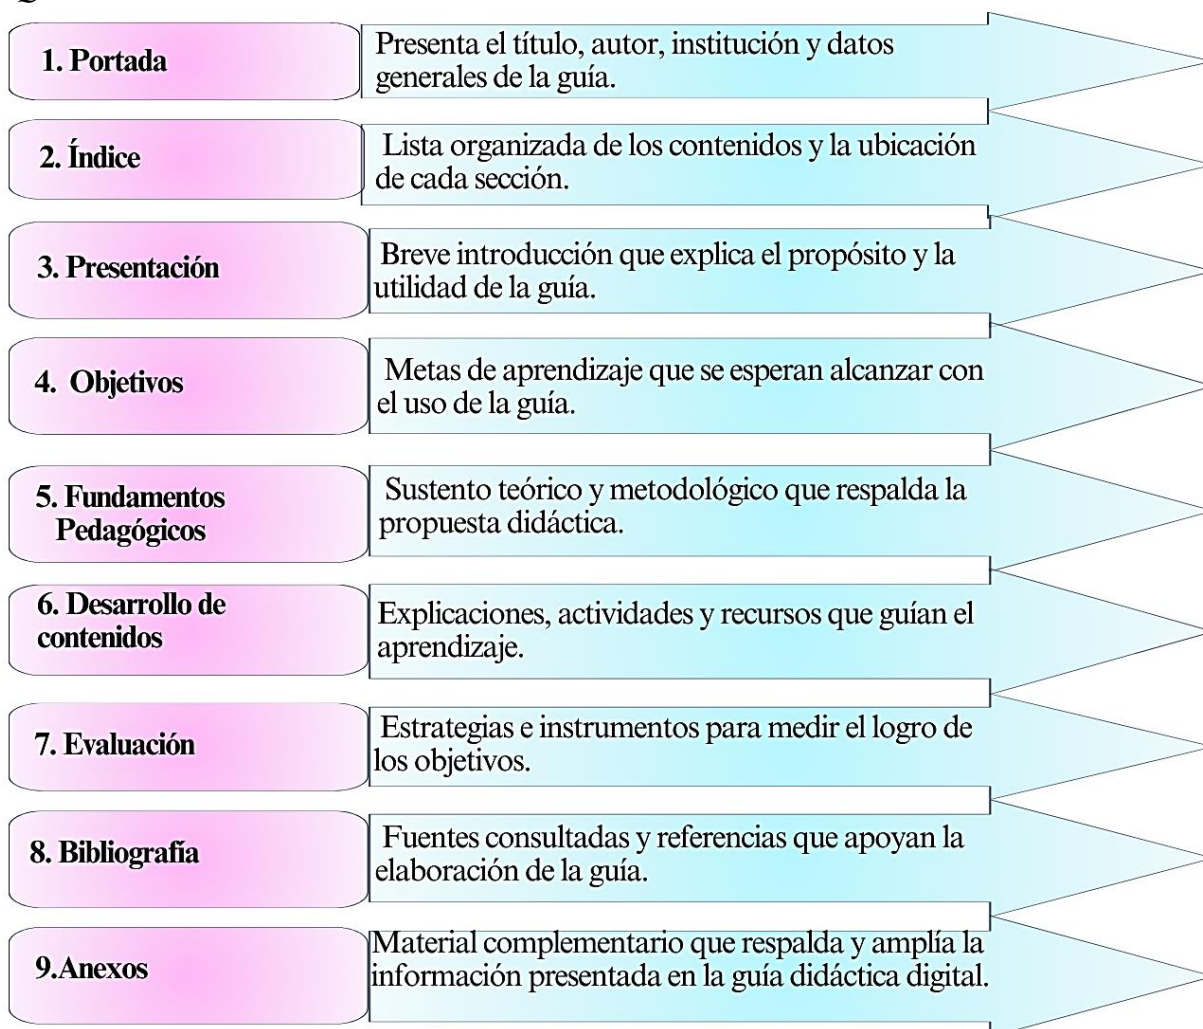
1. Portada

Presenta el título, autor, institución y datos generales de la guía.

2. Índice

Lista organizada de los contenidos y la ubicación de cada sección.

3. Presentación

Breve introducción que explica el propósito y la utilidad de la guía.

4. Objetivos

Metas de aprendizaje que se esperan alcanzar con el uso de la guía.

5. Fundamentos Pedagógicos

Sustento teórico y metodológico que respalda la propuesta didáctica.

6. Desarrollo de contenidos

Explicaciones, actividades y recursos que guían el aprendizaje.

7. Evaluación

Estrategias e instrumentos para medir el logro de los objetivos.

8. Bibliografía

Fuentes consultadas y referencias que apoyan la elaboración de la guía.

9.Anexos

Material complementario que respalda y amplía la información presentada en la guía didáctica digital.